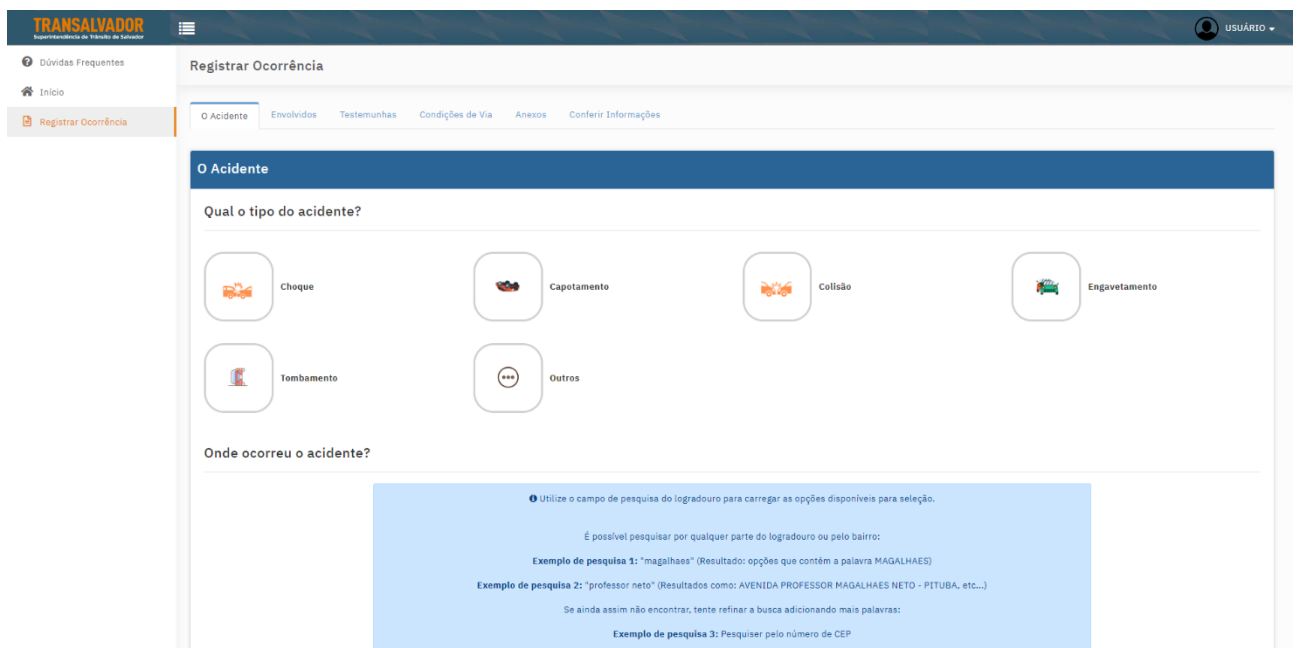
TRANSALVADOR
Superintendência de Trânsito de Salvador

USUÁRIO

Dúvidas Frequentes
Início
Registrar Ocorrência

Registrar Ocorrência

O Acidente | Envolvidos | Testemunhas | Condições de Via | Anexos | Conferir Informações

O Acidente

Qual o tipo do acidente?

Choque
Capotamento
Colisão
Engavetamento
Tombamento
Outros

Onde ocorreu o acidente?

Utilize o campo de pesquisa do logradouro para carregar as opções disponíveis para seleção.

É possível pesquisar por qualquer parte do logradouro ou pelo bairro:

**Exemplo de pesquisa 1:** "magalhaes" (Resultado: opções que contém a palavra MAGALHAES)

**Exemplo de pesquisa 2:** "professor neto" (Resultados como: AVENIDA PROFESSOR MAGALHAES NETO - PITUBA, etc...)

Se ainda assim não encontrar, tente refinar a busca adicionando mais palavras:

**Exemplo de pesquisa 3:** Pesquiser pelo número de CEP